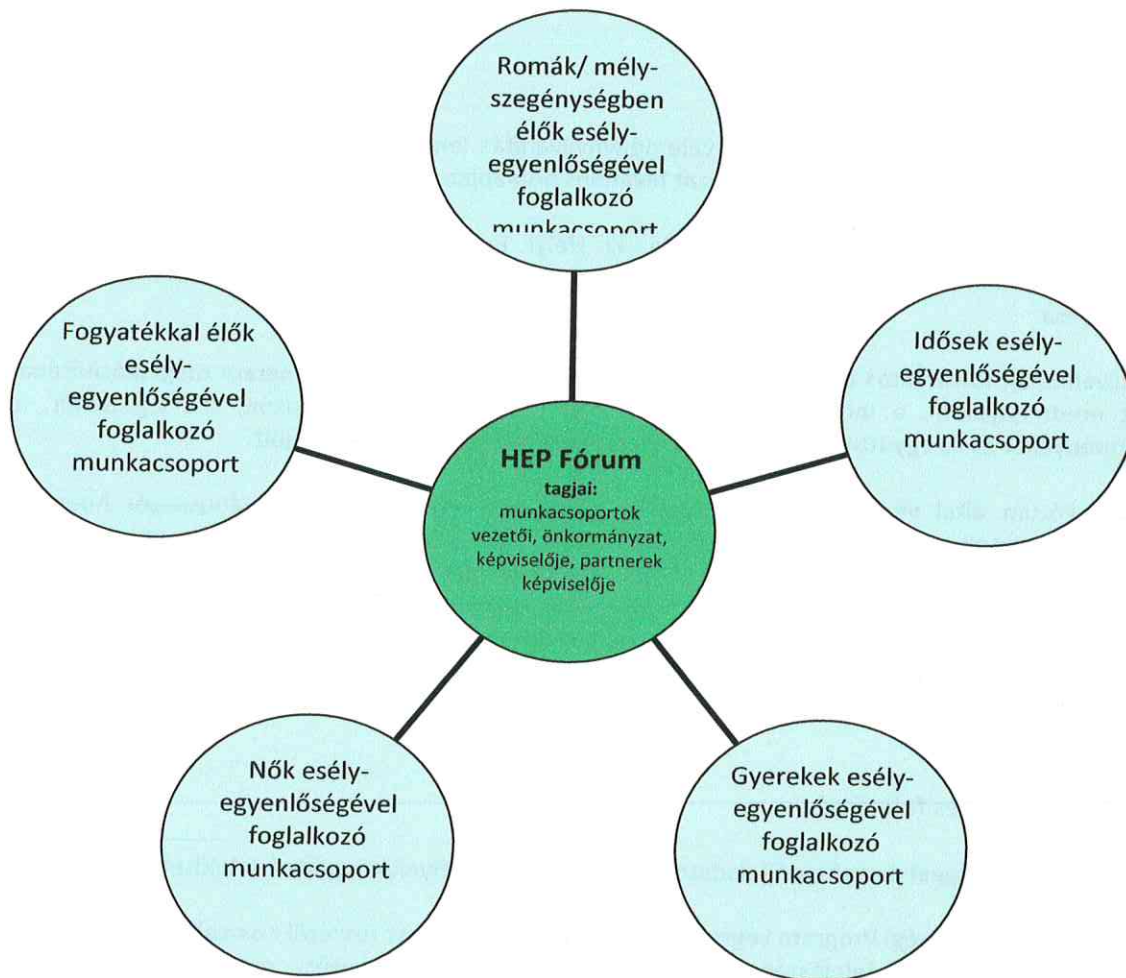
Romák/ mély-szegénységben élők esély-egyenlőségével foglalkozó munkacsoport

Fogyatékkal élők esély-egyenlőségével foglalkozó munkacsoport

Idősek esély-egyenlőségével foglalkozó munkacsoport

HEP Fórum
tagjai:
munkacsoportok vezetői, önkormányzat, képviselője, partnerek képviselője

Nők esély-egyenlőségével foglalkozó munkacsoport

Gyerekek esély-egyenlőségével foglalkozó munkacsoport